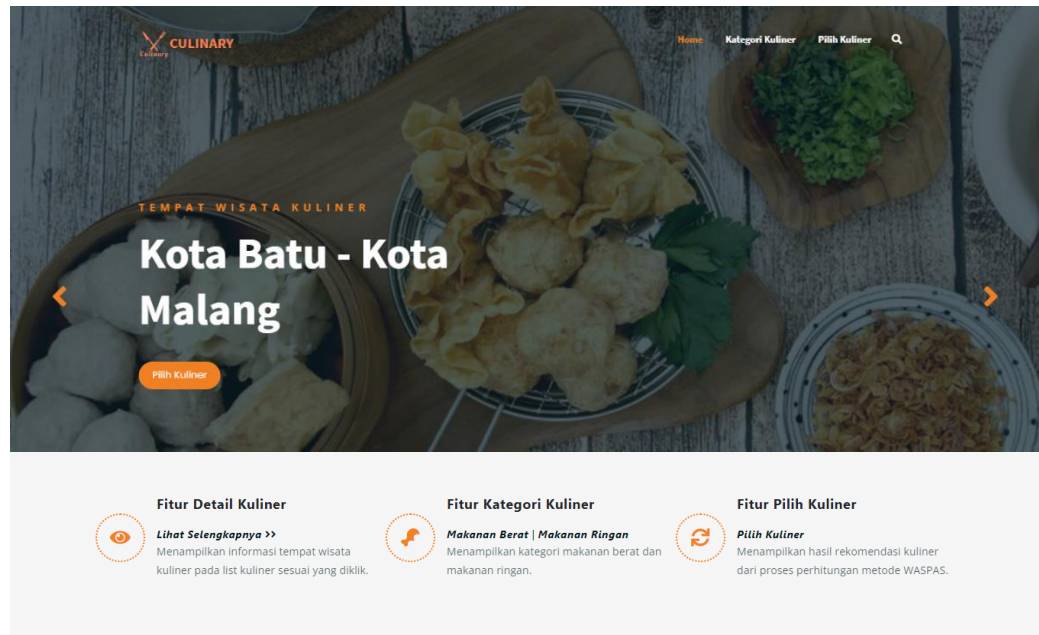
Culinary CULINARY

Home Kategori Kuliner Pilih Kuliner

TEMPAT WISATA KULINER

Kota Batu - Kota Malang

Pilih Kuliner

Fitur Detail Kuliner

Lihat Selengkapnya >>

Menampilkan informasi tempat wisata kuliner pada list kuliner sesuai yang diklik.

Fitur Kategori Kuliner

Makanan Berat | Makanan Ringan

Menampilkan kategori makanan berat dan makanan ringan.

Fitur Pilih Kuliner

Pilih Kuliner

Menampilkan hasil rekomendasi kuliner dari proses perhitungan metode WASPAS.